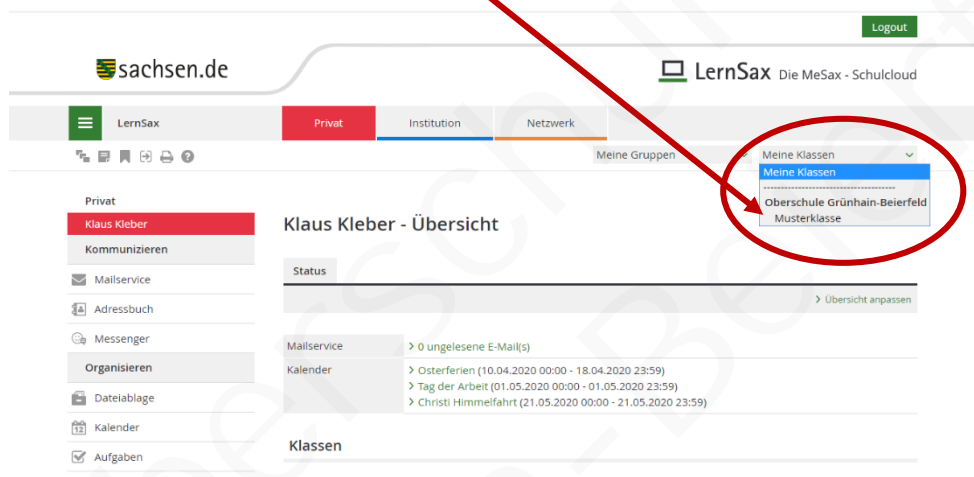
Logout

sachsen.de

LernSax Die MeSax - Schulcloud

LernSax

Privat | Institution | Netzwerk

Meine Gruppen

Meine Klassen
Meine Klassen
------------------------------------
Oberschule Grünhain-Beierfeld
Musterklasse

Privat
Klaus Kleber
Kommunizieren
Mailservice
Adressbuch
Messenger
Organisieren
Dateiablage
Kalender
Aufgaben

Klaus Kleber - Übersicht

Status

> Übersicht anpassen

| Mailservice | > 0 ungelesene E-Mail(s) |
|---|---|
| Kalender | > Osterferien (10.04.2020 00:00 - 18.04.2020 23:59)<br>> Tag der Arbeit (01.05.2020 00:00 - 01.05.2020 23:59)<br>> Christi Himmelfahrt (21.05.2020 00:00 - 21.05.2020 23:59) |

Klassen